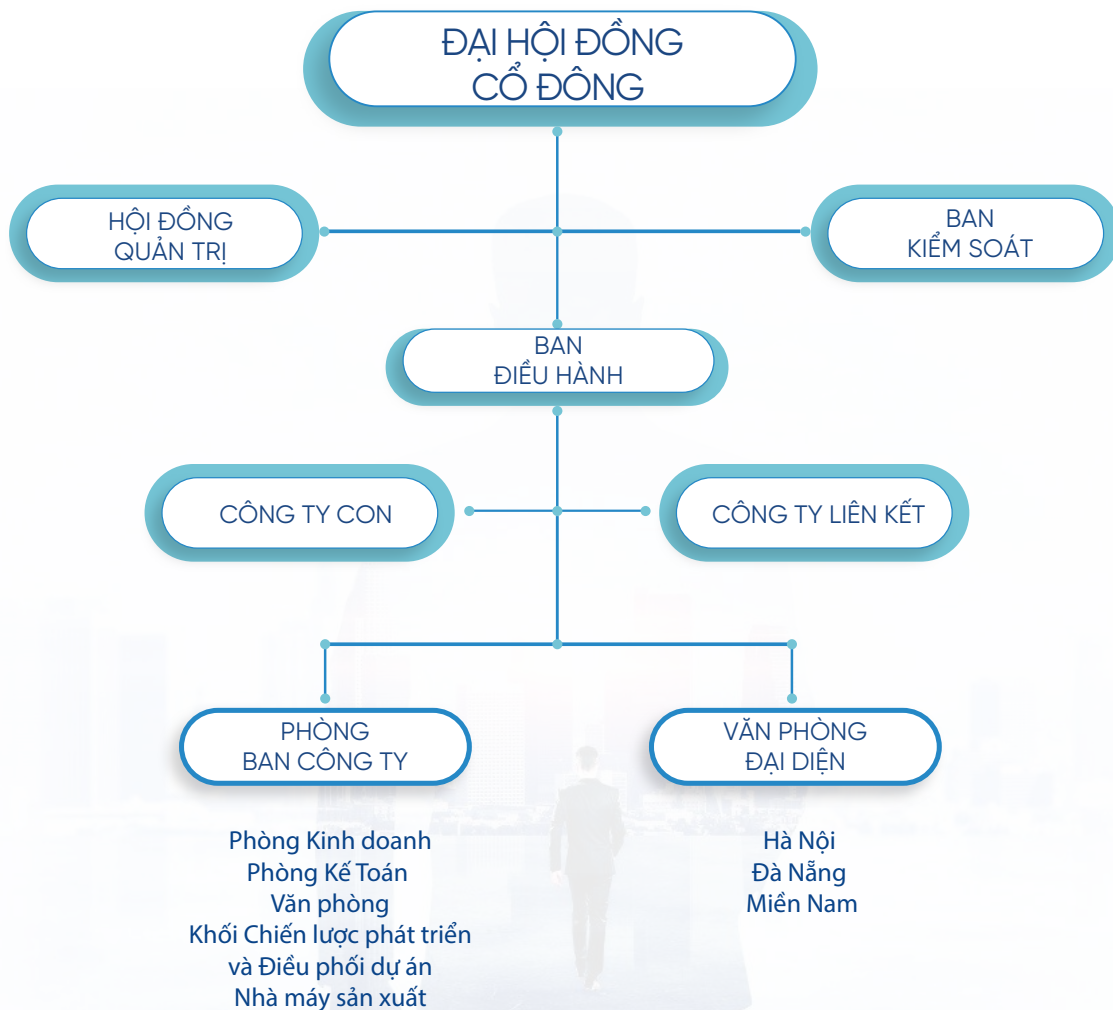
ĐẠI HỘI ĐỒNG CỔ ĐÔNG

HỘI ĐỒNG QUẢN TRỊ

BAN KIỂM SOÁT

BAN ĐIỀU HÀNH

CÔNG TY CON

CÔNG TY LIÊN KẾT

PHÒNG BAN CÔNG TY

VĂN PHÒNG ĐẠI DIỆN

Phòng Kinh doanh
Phòng Kế Toán
Văn phòng
Khối Chiến lược phát triển và Điều phối dự án
Nhà máy sản xuất

Hà Nội
Đà Nẵng
Miền Nam